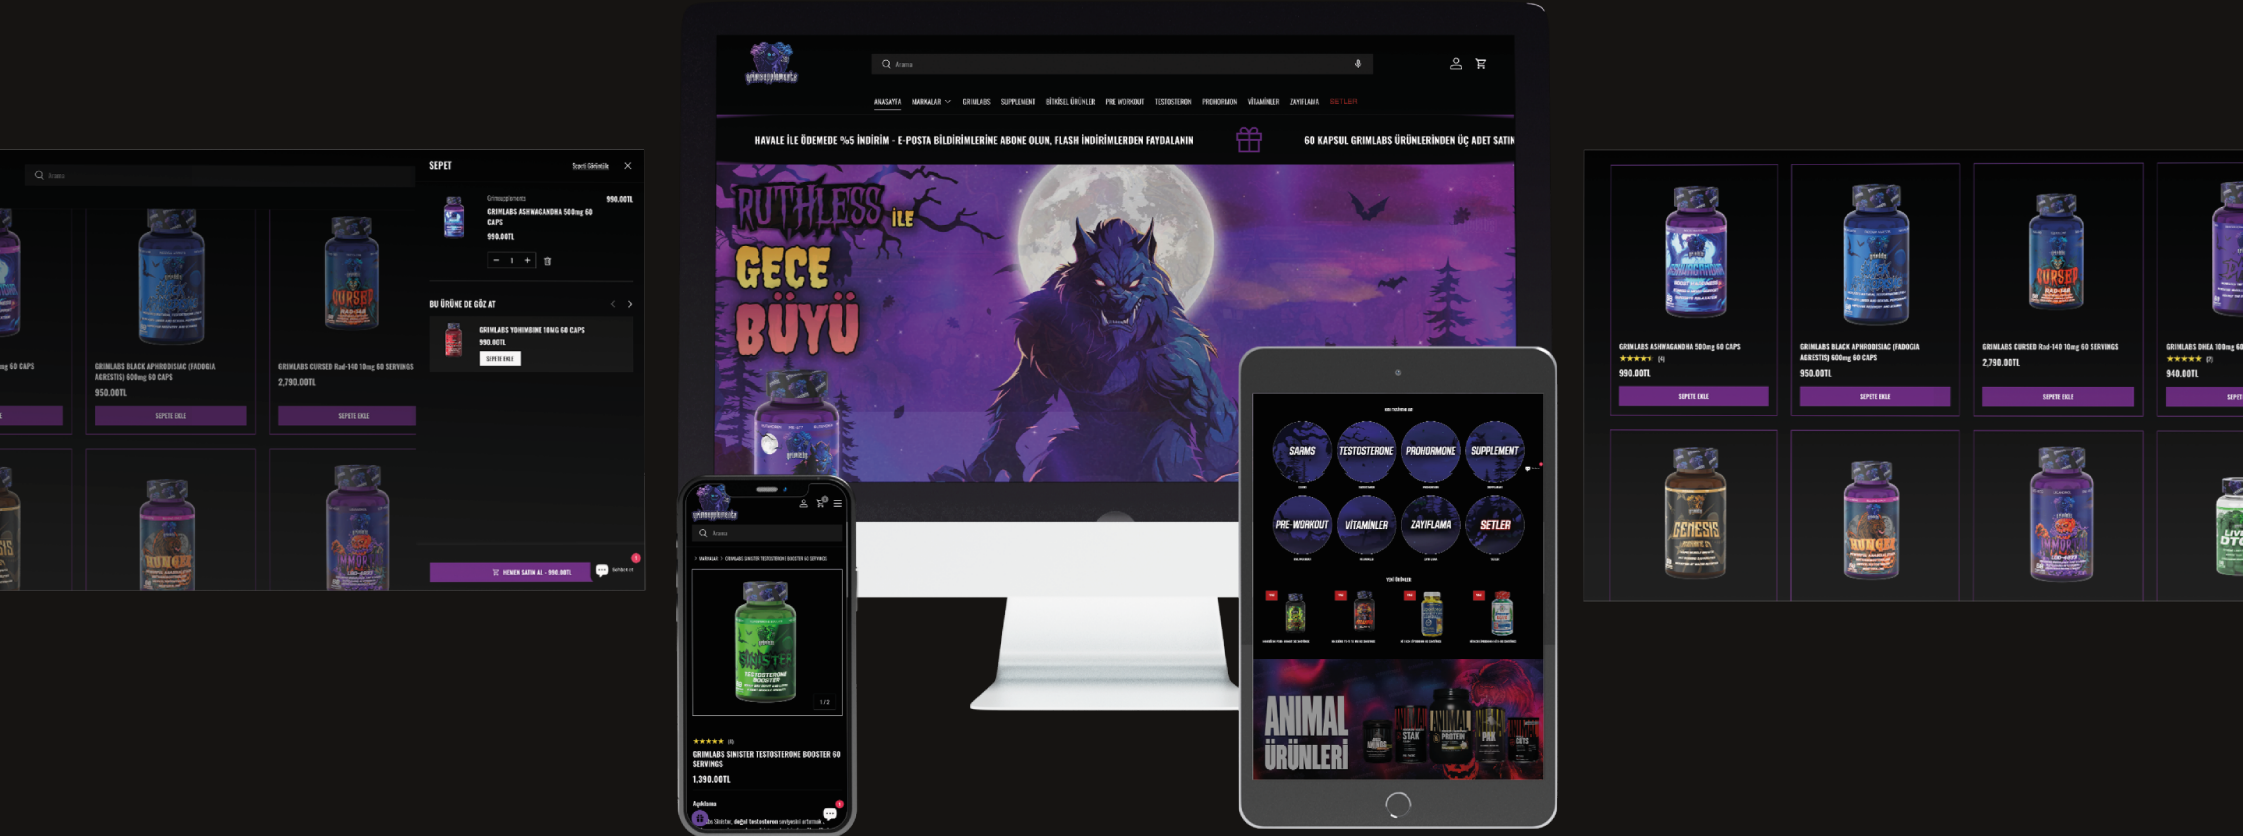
Arama

ANASAYFA MARKALAR GRIMLABS SUPPLEMENT BİTKİSEL ÜRÜNLER PRE WORKOUT TESTOSTERON PROHORMON VİTAMİNLER ZAYIFLAMA SETLER

HAVALE İLE ÖDEMEDE %5 İNDİRİM - E-POSTA BİLDİRİMLERİNE ABONE OLUN, FLASH İNDİRİMLERDEN FAYDALANIN

60 KAPSUL GRIMLABS ÜRÜNLERİNDEN ÜÇ ADET SATIN

RUTHLESS İLE GECE BÜYÜ

Arama

SEPET

Sepeti Görüntüle

Grimsupplements
GRIMLABS ASHWAGANDHA 500mg 60 CAPS
990.00TL
990.00TL

BU ÜRÜNE DE GÖZ AT

GRIMLABS YOHIMBINE 10MG 60 CAPS
990.00TL
SEPETE EKLE

HEMEN SATIN AL - 990.00TL

GRIMLABS BLACK APHRODISIAC (FADOGIA AGRESTIS) 600mg 60 CAPS
950.00TL
SEPETE EKLE

GRIMLABS CURSED Rad-140 10mg 60 SERVINGS
2,790.00TL
SEPETE EKLE

GRIMLABS SINISTER TESTOSTERONE BOOSTER 60 SERVINGS
1,390.00TL

Açıklama

SARMS TESTOSTERONE PROHORMONE SUPPLEMENT PRE-WORKOUT VİTAMİNLER ZAYIFLAMA SETLER

ANIMAL ÜRÜNLERİ

GRIMLABS ASHWAGANDHA 500mg 60 CAPS
990.00TL
SEPETE EKLE

GRIMLABS BLACK APHRODISIAC (FADOGIA AGRESTIS) 600mg 60 CAPS
950.00TL
SEPETE EKLE

GRIMLABS CURSED Rad-140 10mg 60 SERVINGS
2,790.00TL
SEPETE EKLE

GRIMLABS DHEA 100mg 60
940.00TL